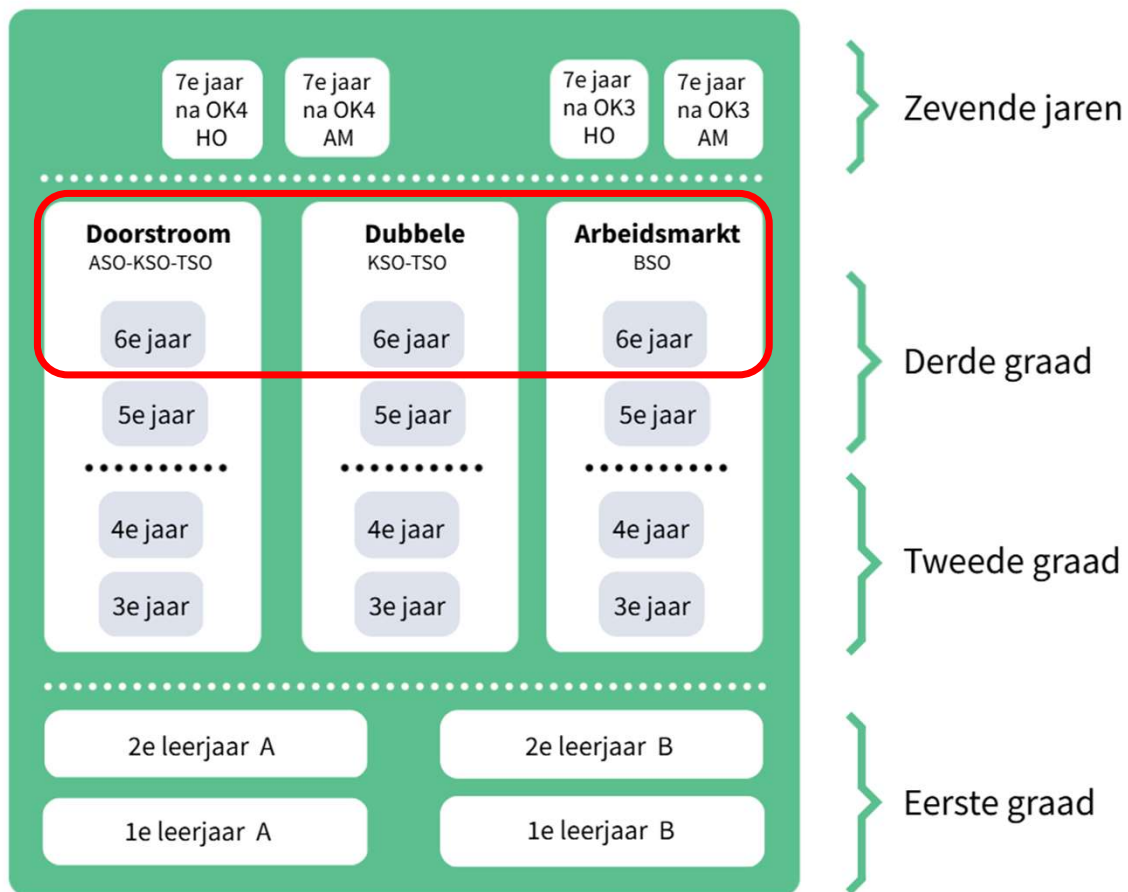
7e jaar na OK4 HO

7e jaar na OK4 AM

7e jaar na OK3 HO

7e jaar na OK3 AM

Zevende jaren

**Doorstroom**
ASO-KSO-TSO

6e jaar

5e jaar

4e jaar

3e jaar

**Dubbele**
KSO-TSO

6e jaar

5e jaar

4e jaar

3e jaar

**Arbeidsmarkt**
BSO

6e jaar

5e jaar

4e jaar

3e jaar

Derde graad

Tweede graad

2e leerjaar A

2e leerjaar B

1e leerjaar A

1e leerjaar B

Eerste graad